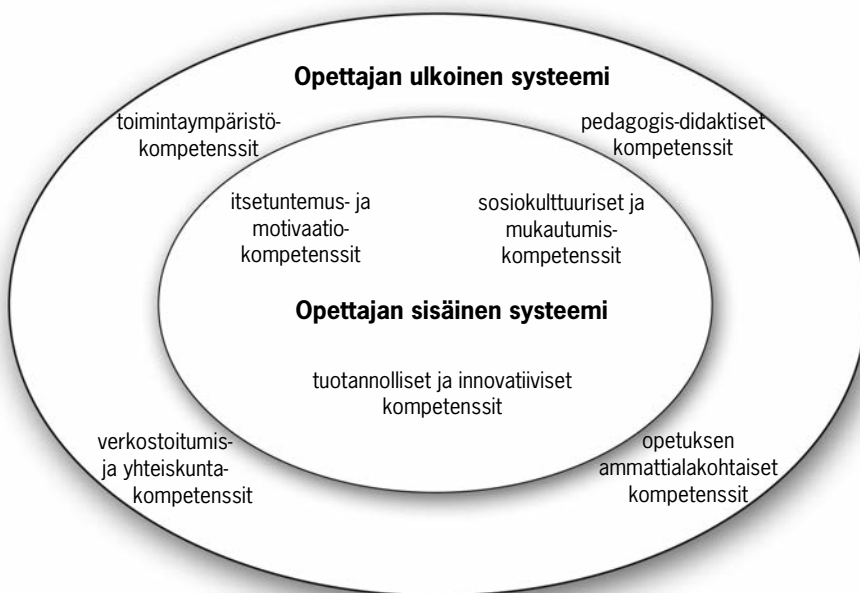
Opettajan ulkoinen systeemi

toimintaympäristökompetenssit

pedagogis-didaktiset kompetenssit

itsetuntemus- ja motivaatiokompetenssit

sosiokulttuuriset ja mukautumiskompetenssit

Opettajan sisäinen systeemi

tuotannolliset ja innovatiiviset kompetenssit

verkostoitumis- ja yhteiskuntakompetenssit

opetuksen ammattialakohtaiset kompetenssit